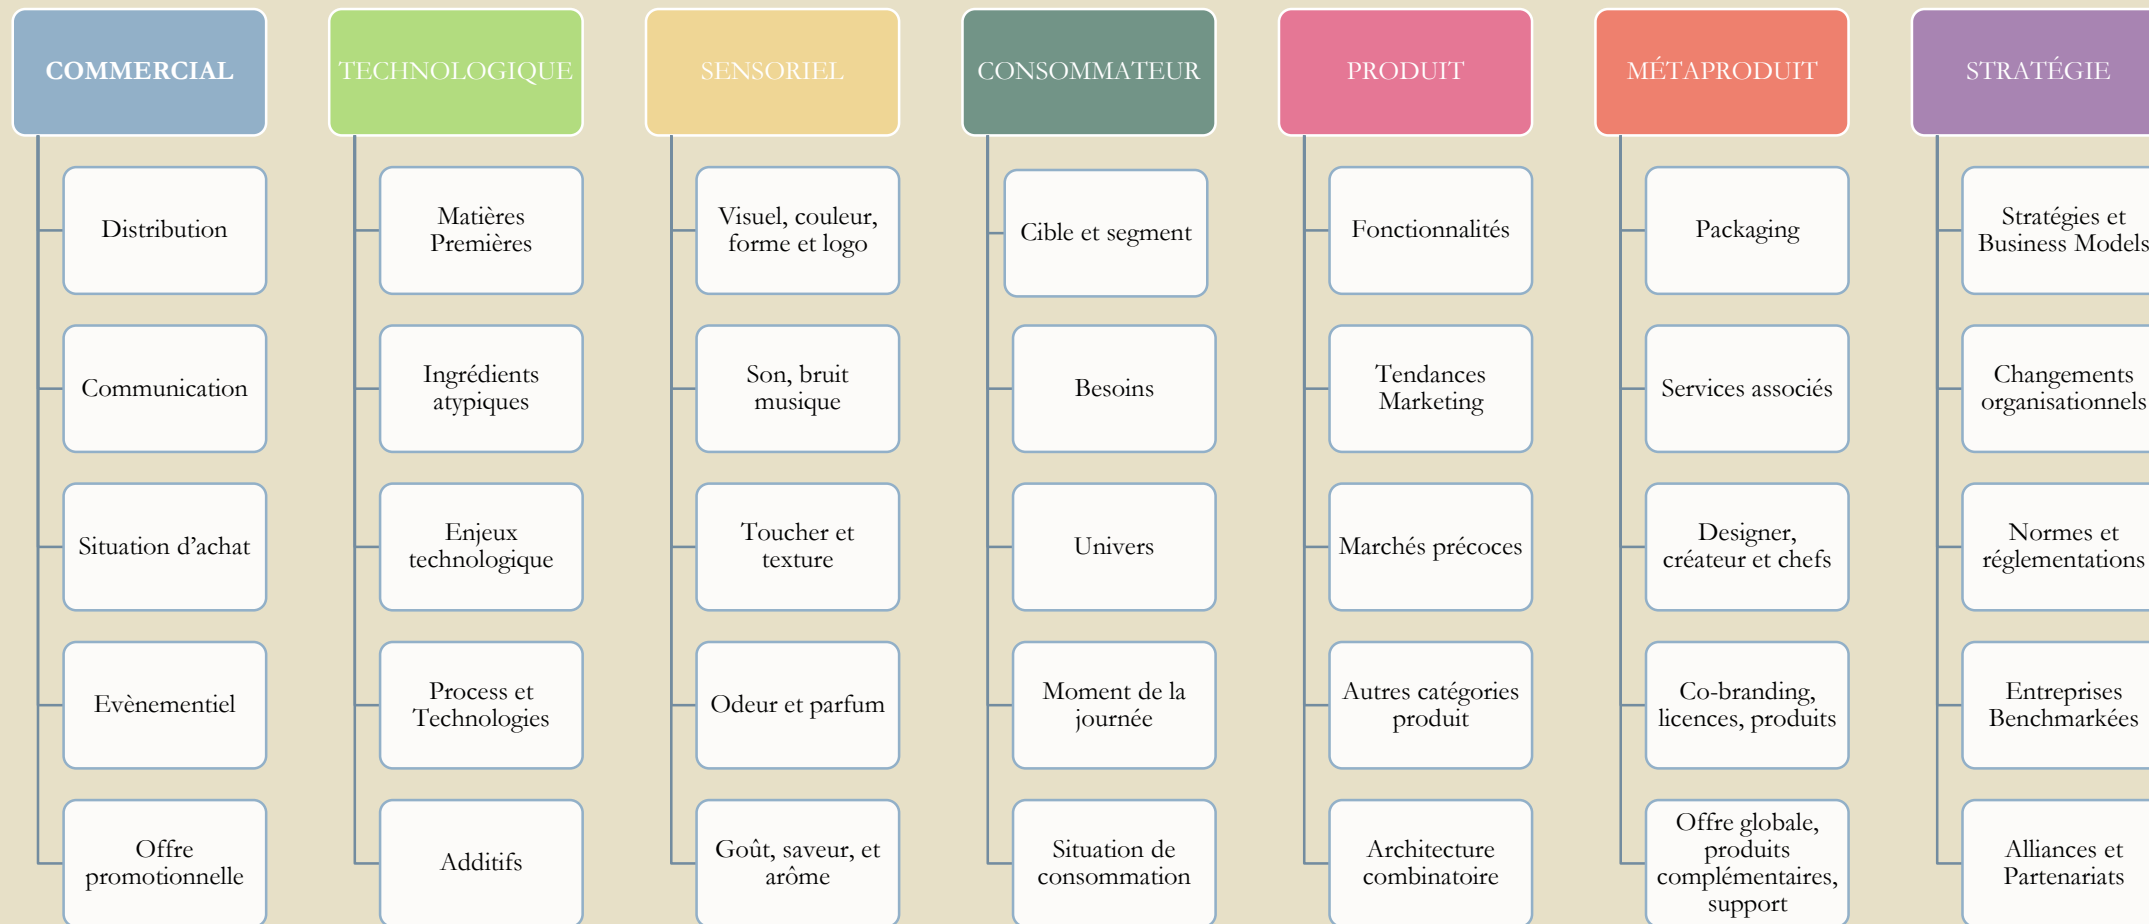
COMMERCIAL

Distribution

Communication

Situation d'achat

Evènementiel

Offre promotionnelle

TECHNOLOGIQUE

Matières Premières

Ingrédients atypiques

Enjeux technologique

Process et Technologies

Additifs

SENSORIEL

Visuel, couleur, forme et logo

Son, bruit musique

Toucher et texture

Odeur et parfum

Goût, saveur, et arôme

CONSOMMATEUR

Cible et segment

Besoins

Univers

Moment de la journée

Situation de consommation

PRODUIT

Fonctionnalités

Tendances Marketing

Marchés précoces

Autres catégories produit

Architecture combinatoire

MÉTAPRODUIT

Packaging

Services associés

Designer, créateur et chefs

Co-branding, licences, produits

Offre globale, produits complémentaires, support

STRATÉGIE

Stratégies et Business Models

Changements organisationnels

Normes et réglementations

Entreprises Benchmarkées

Alliances et Partenariats